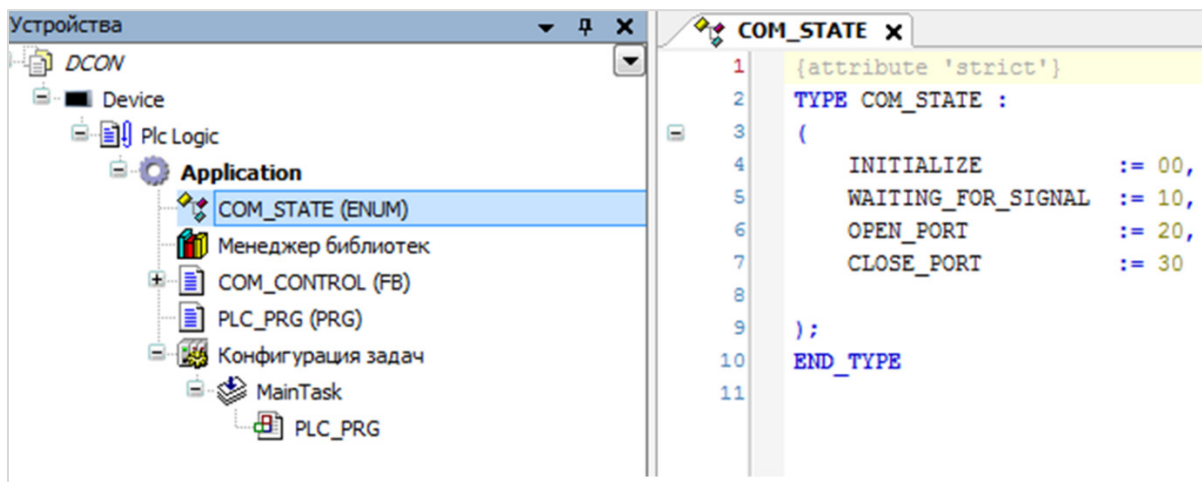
Устройства

DCON
Device
Plc Logic
Application
COM_STATE (ENUM)
Менеджер библиотек
COM_CONTROL (FB)
PLC_PRG (PRG)
Конфигурация задач
MainTask
PLC_PRG

COM_STATE

1 {attribute 'strict'}
2 TYPE COM_STATE :
3 (
4 INITIALIZE := 00,
5 WAITING_FOR_SIGNAL := 10,
6 OPEN_PORT := 20,
7 CLOSE_PORT := 30
8
9 );
10 END_TYPE
11